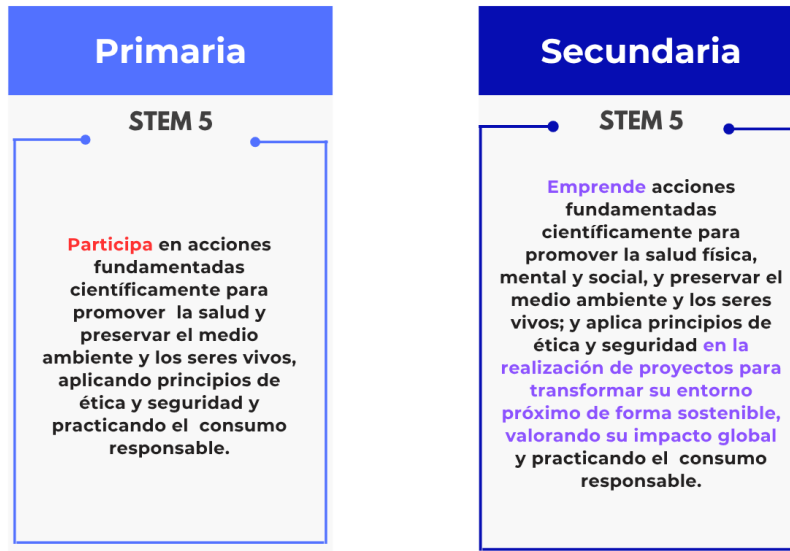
Primaria

STEM 5

Participa en acciones fundamentadas científicamente para promover la salud y preservar el medio ambiente y los seres vivos, aplicando principios de ética y seguridad y practicando el consumo responsable.

Secundaria

STEM 5

Emprende acciones fundamentadas científicamente para promover la salud física, mental y social, y preservar el medio ambiente y los seres vivos; y aplica principios de ética y seguridad en la realización de proyectos para transformar su entorno próximo de forma sostenible, valorando su impacto global y practicando el consumo responsable.